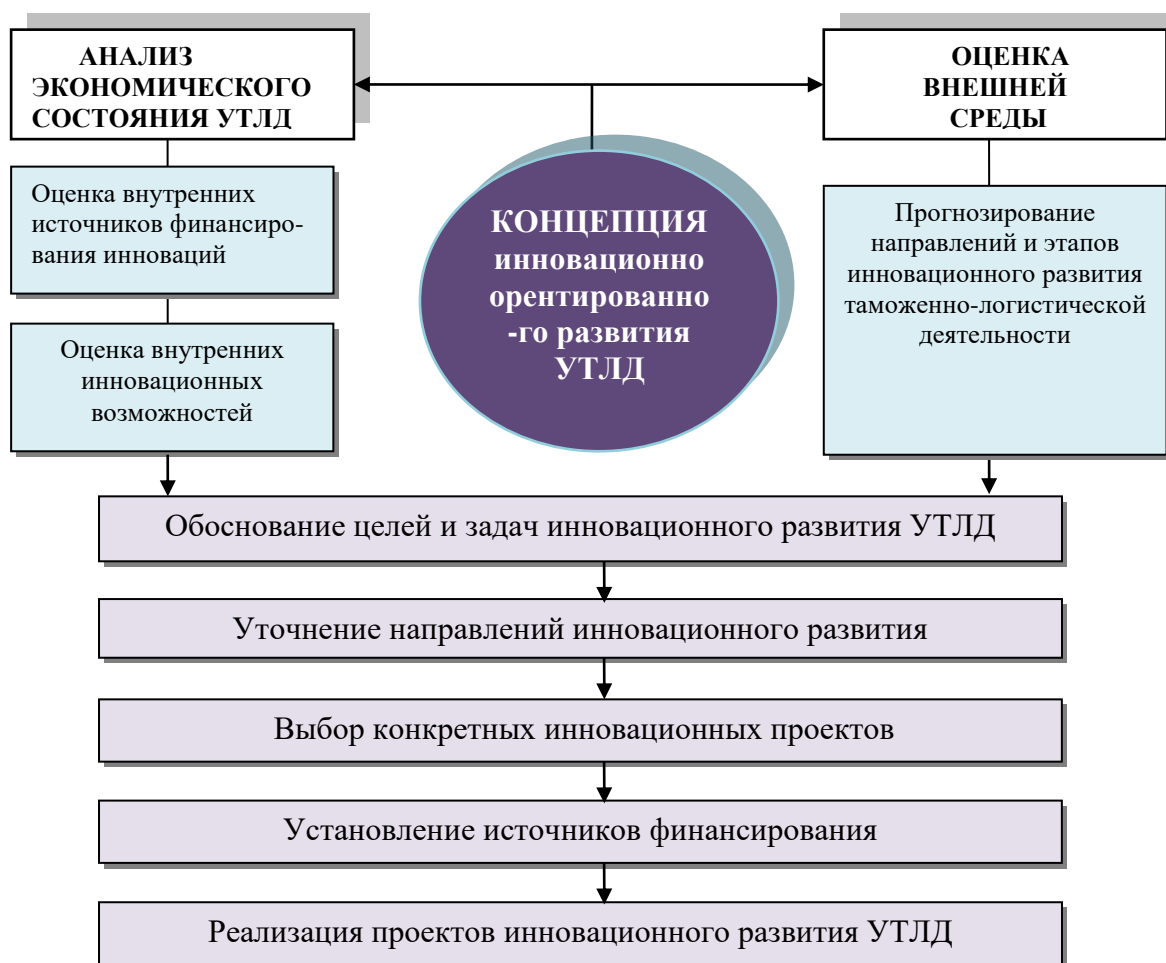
АНАЛИЗ ЭКОНОМИЧЕСКОГО СОСТОЯНИЯ УТЛД

ОЦЕНКА ВНЕШНЕЙ СРЕДЫ

Оценка внутренних источников финансирования инноваций

Оценка внутренних инновационных возможностей

КОНЦЕПЦИЯ инновационно орентированно-го развития УТЛД

Прогнозирование направлений и этапов инновационного развития таможенно-логистической деятельности

Обоснование целей и задач инновационного развития УТЛД

Уточнение направлений инновационного развития

Выбор конкретных инновационных проектов

Установление источников финансирования

Реализация проектов инновационного развития УТЛД